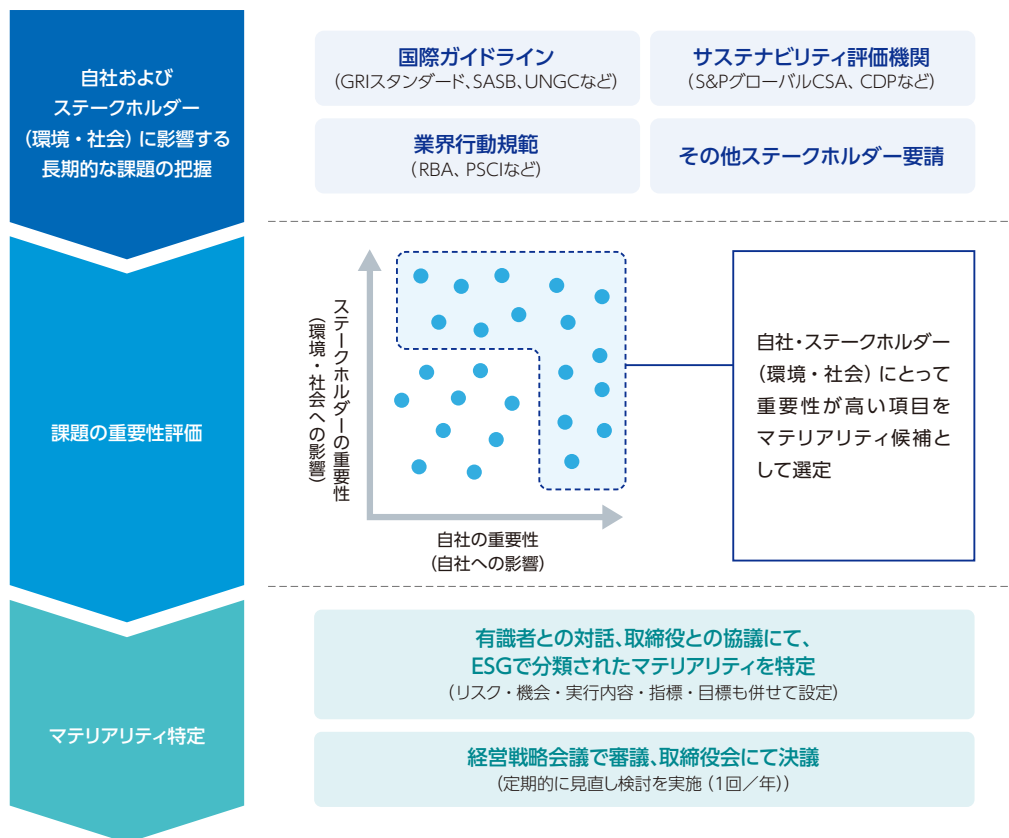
自社および
ステークホルダー
(環境・社会)に影響する
長期的な課題の把握

国際ガイドライン
(GRIスタンダード、SASB、UNGCなど)

サステナビリティ評価機関
(S&PグローバルCSA、CDPなど)

業界行動規範
(RBA、PSCIなど)

その他ステークホルダー要請

課題の重要性評価

ステークホルダーの重要性
(環境・社会への影響)

自社の重要性
(自社への影響)

自社・ステークホルダー
(環境・社会)にとって
重要性が高い項目を
マテリアリティ候補と
して選定

マテリアリティ特定

有識者との対話、取締役との協議にて、
ESGで分類されたマテリアリティを特定
(リスク・機会・実行内容・指標・目標も併せて設定)

経営戦略会議で審議、取締役会にて決議
(定期的に見直し検討を実施(1回/年))